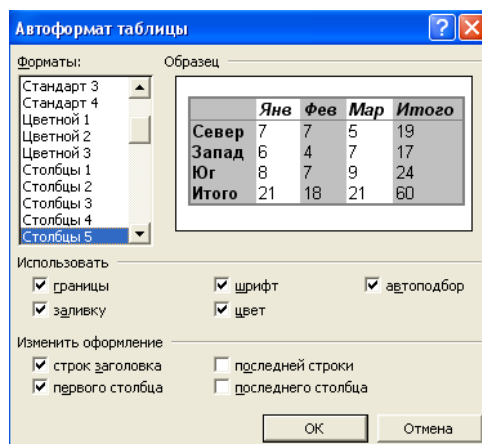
Автоформат таблицы

Форматы:
Стандарт 3
Стандарт 4
Цветной 1
Цветной 2
Цветной 3
Столбцы 1
Столбцы 2
Столбцы 3
Столбцы 4
Столбцы 5

Образец

|  | Янв | Фев | Мар | Итого |
|---|---|---|---|---|
| Север | 7 | 7 | 5 | 19 |
| Запад | 6 | 4 | 7 | 17 |
| Юг | 8 | 7 | 9 | 24 |
| Итого | 21 | 18 | 21 | 60 |

Использовать
границы
заливку
шрифт
цвет
автоподбор

Изменить оформление
строк заголовка
первого столбца
последней строки
последнего столбца

OK
Отмена